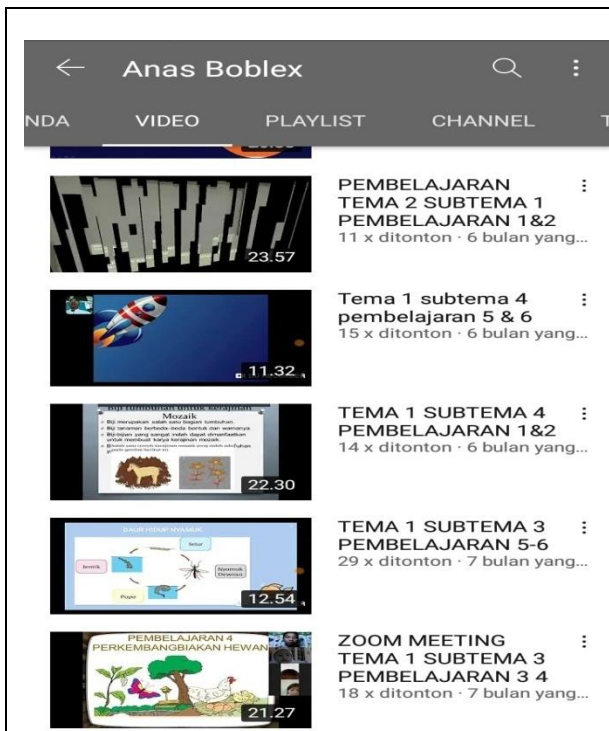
Anas Boblex

NDA VIDEO PLAYLIST CHANNEL T

23.57
PEMBELAJARAN TEMA 2 SUBTEMA 1 PEMBELAJARAN 1&2
11 x ditonton · 6 bulan yang...

11.32
Tema 1 subtema 4 pembelajaran 5 & 6
15 x ditonton · 6 bulan yang...

Mozaik
22.30
TEMA 1 SUBTEMA 4 PEMBELAJARAN 1&2
14 x ditonton · 6 bulan yang...

DAUR HIDUP NYAMUK
Telur
Jentik
Pupa
Nyamuk Dewasa
12.54
TEMA 1 SUBTEMA 3 PEMBELAJARAN 5-6
29 x ditonton · 7 bulan yang...

PEMBELAJARAN 4
PERKEMBANGBIAKAN HEWAN
21.27
ZOOM MEETING TEMA 1 SUBTEMA 3 PEMBELAJARAN 3 4
18 x ditonton · 7 bulan yang...